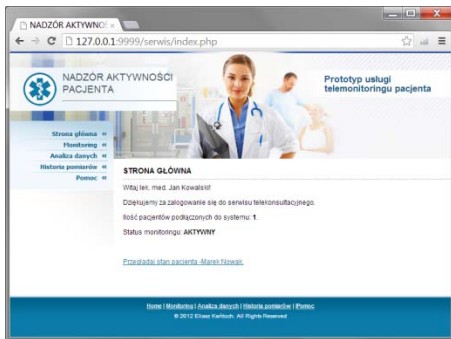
NADZÓR AKTYWNOŚ ×

127.0.0.1:9999/serwis/index.php

NADZÓR AKTYWNOŚCI PACJENTA

Prototyp usługi telemonitoringu pacjenta

Strona główna «
Monitoring «
Analiza danych «
Historia pomiarów «
Pomoc «

STRONA GŁÓWNA

Witaj lek. med. Jan Kowalski!

Dziękujemy za zalogowanie się do serwisu telekonsultacyjnego.

Ilość pacjentów podłączonych do systemu: 1.

Status monitoringu: AKTYWNY

Przeglądaj stan pacjenta -Marek Nowak.

Home | Monitoring | Analiza danych | Historia pomiarów | Pomoc
© 2012 Eliasz Kańtoch. All Rights Reserved